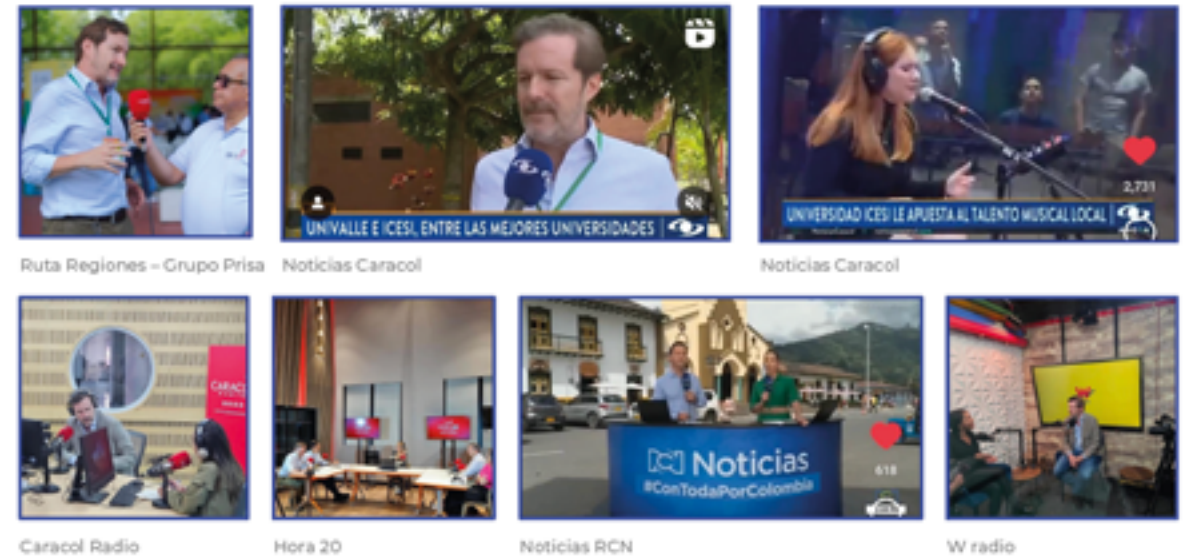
UNIVALLE E ICESI, ENTRE LAS MEJORES UNIVERSIDADES

UNIVERSIDAD ICESI LE APUESTA AL TALENTO MUSICAL LOCAL

2,731

Ruta Regiones – Grupo Prisa

Noticias Caracol

Noticias Caracol

CARACOL

Noticias #ConTodaPorColombia

618

Caracol Radio

Hora 20

Noticias RCN

W radio